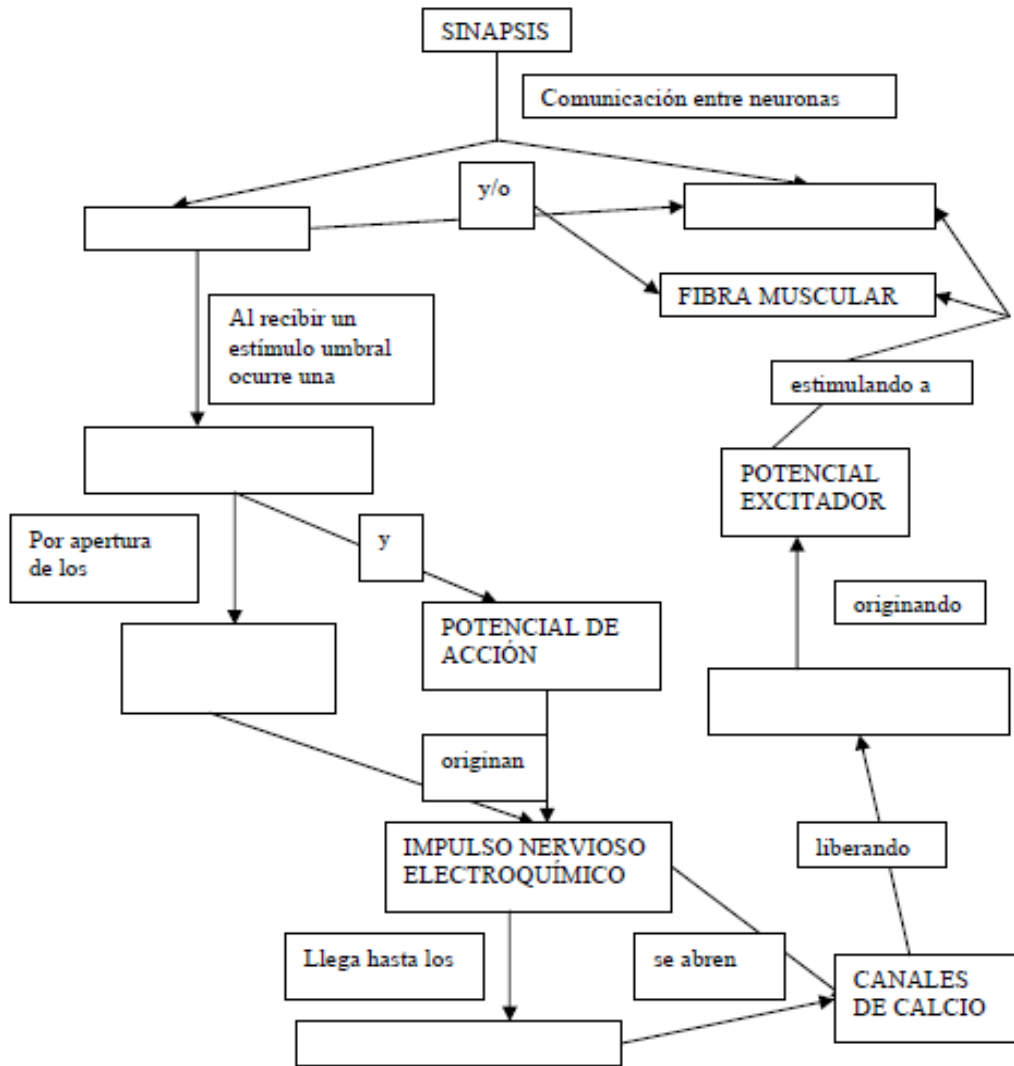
SINAPSIS

Comunicación entre neuronas

y/o

FIBRA MUSCULAR

Al recibir un estímulo umbral ocurre una

estimulando a

POTENCIAL EXCITADOR

Por apertura de los

y

POTENCIAL DE ACCIÓN

originando

originan

IMPULSO NERVIOSO ELECTROQUÍMICO

liberando

Llega hasta los

se abren

CANALES DE CALCIO